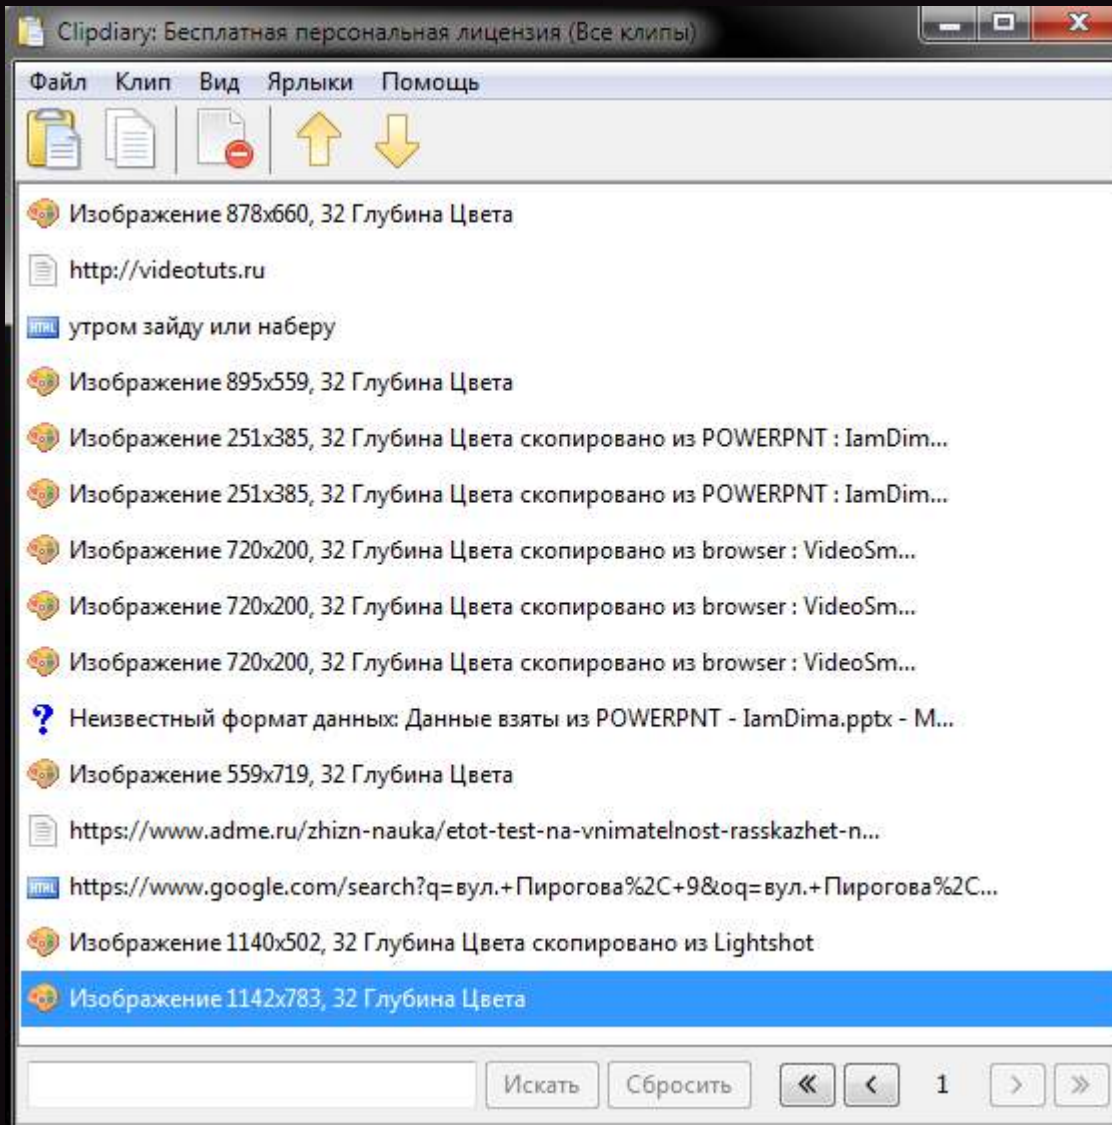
Clipdiary: Бесплатная персональная лицензия (Все клипы)

Файл Клип Вид Ярлыки Помощь

Изображение 878x660, 32 Глубина Цвета
http://videotuts.ru
утром зайду или наберу
Изображение 895x559, 32 Глубина Цвета
Изображение 251x385, 32 Глубина Цвета скопировано из POWERPNT : IamDim...
Изображение 251x385, 32 Глубина Цвета скопировано из POWERPNT : IamDim...
Изображение 720x200, 32 Глубина Цвета скопировано из browser : VideoSm...
Изображение 720x200, 32 Глубина Цвета скопировано из browser : VideoSm...
Изображение 720x200, 32 Глубина Цвета скопировано из browser : VideoSm...
Неизвестный формат данных: Данные взяты из POWERPNT - IamDima.pptx - M...
Изображение 559x719, 32 Глубина Цвета
https://www.adme.ru/zhizn-nauka/etot-test-na-vnimatelnost-rasskazhet-n...
https://www.google.com/search?q=вул.+Пирогова%2C+9&oq=вул.+Пирогова%2C...
Изображение 1140x502, 32 Глубина Цвета скопировано из Lightshot
Изображение 1142x783, 32 Глубина Цвета

Искать Сбросить « ‹ 1 › »